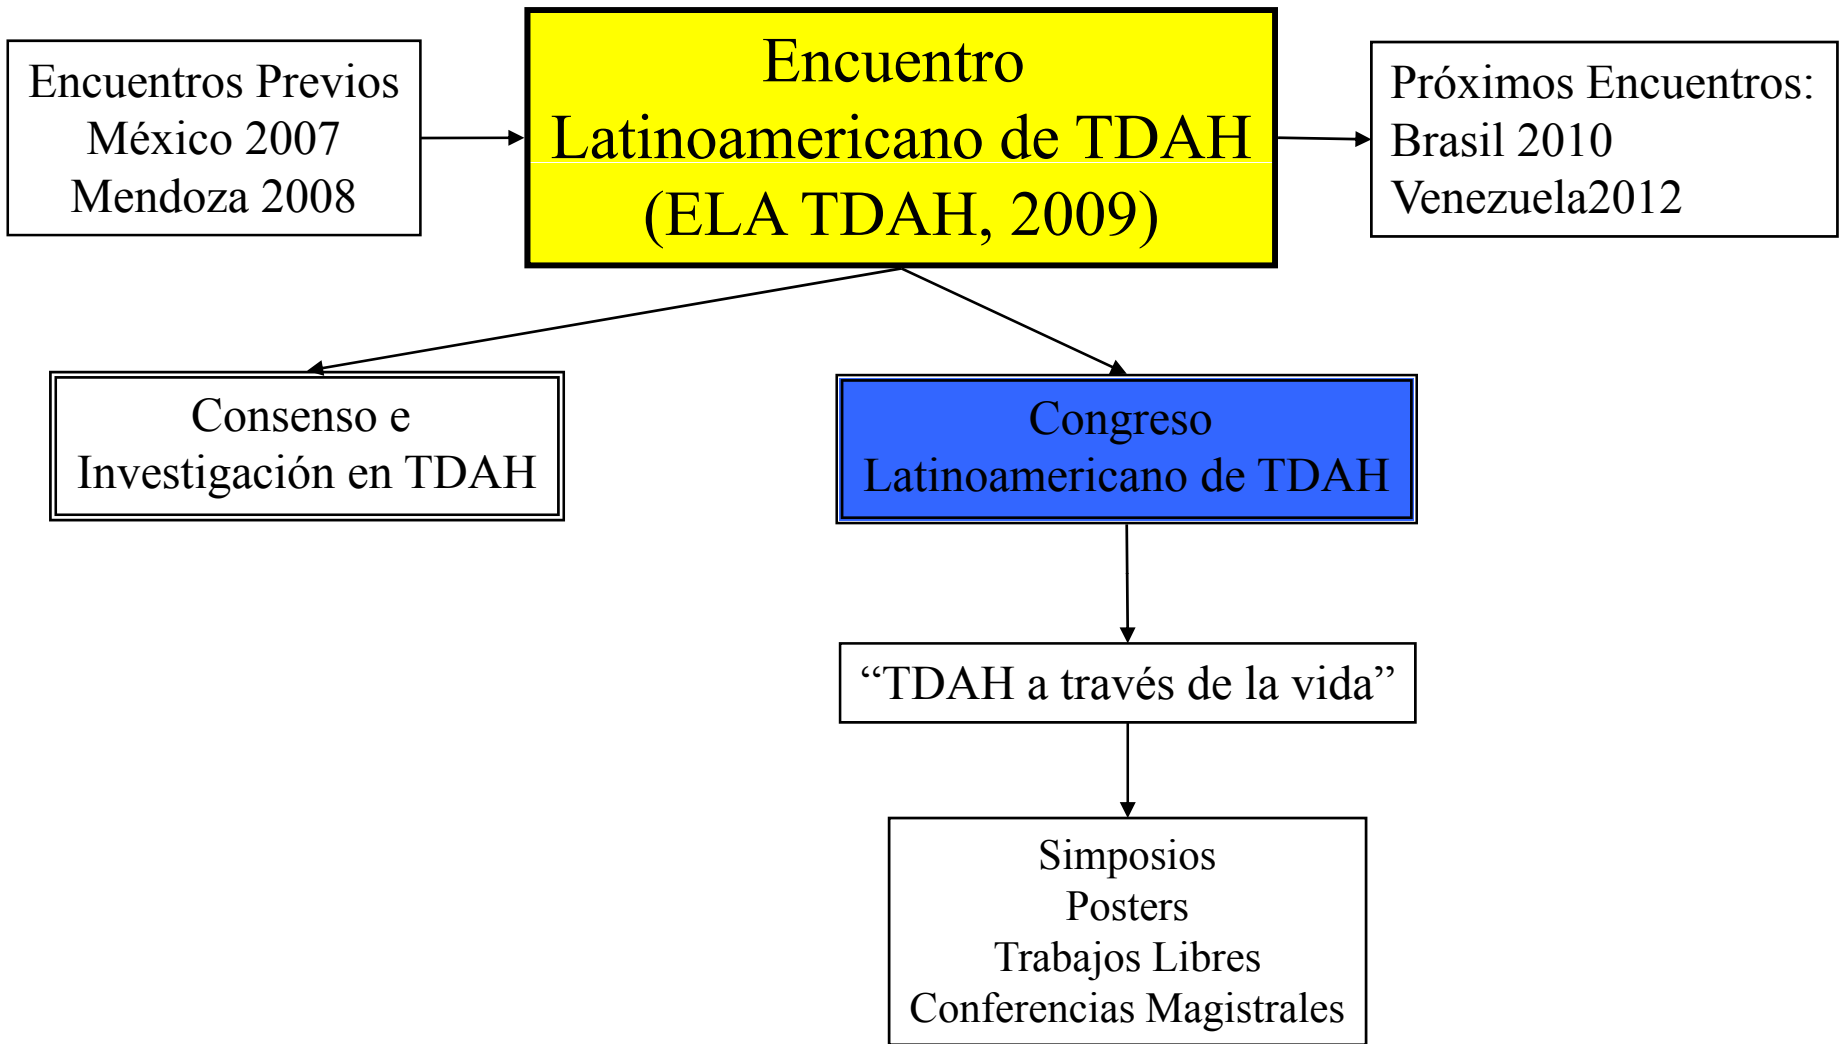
Encuentros Previos
México 2007
Mendoza 2008

Encuentro
Latinoamericano de TDAH
(ELA TDAH, 2009)

Próximos Encuentros:
Brasil 2010
Venezuela2012

Consenso e
Investigación en TDAH

Congreso
Latinoamericano de TDAH

"TDAH a través de la vida"

Simposios
Posters
Trabajos Libres
Conferencias Magistrales